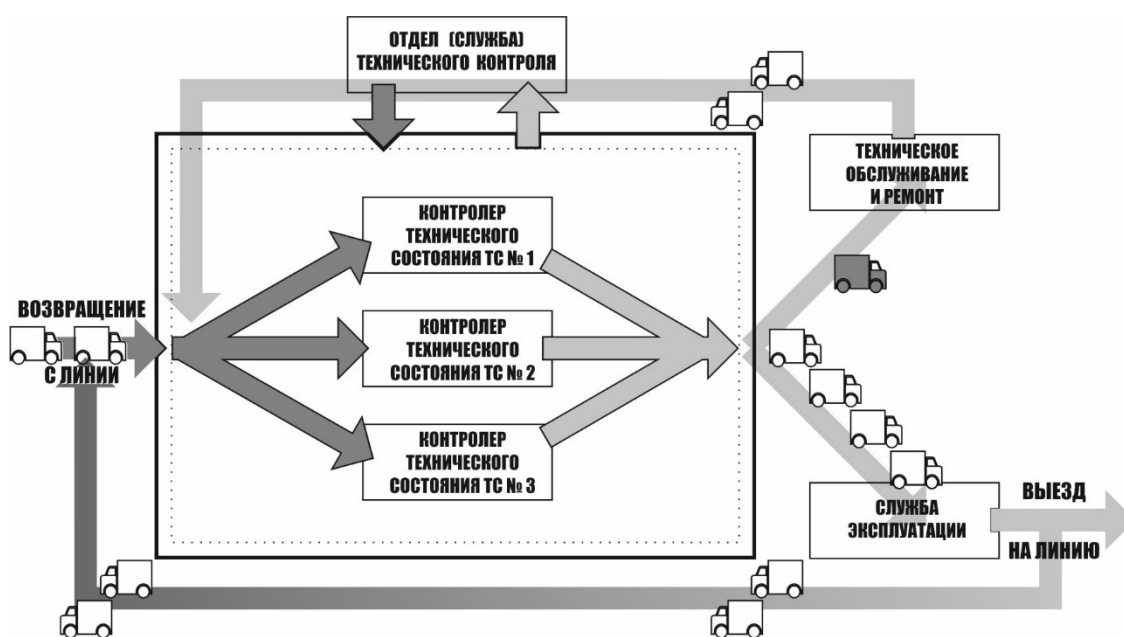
ОТДЕЛ (СЛУЖБА) ТЕХНИЧЕСКОГО КОНТРОЛЯ

ТЕХНИЧЕСКОЕ ОБСЛУЖИВАНИЕ И РЕМОНТ

КОНТРОЛЕР ТЕХНИЧЕСКОГО СОСТОЯНИЯ ТС № 1

ВОЗВРАЩЕНИЕ

КОНТРОЛЕР ТЕХНИЧЕСКОГО СОСТОЯНИЯ ТС № 2

С ЛИНИИ

КОНТРОЛЕР ТЕХНИЧЕСКОГО СОСТОЯНИЯ ТС № 3

ВЫЕЗД

СЛУЖБА ЭКСПЛУАТАЦИИ

НА ЛИНИЮ